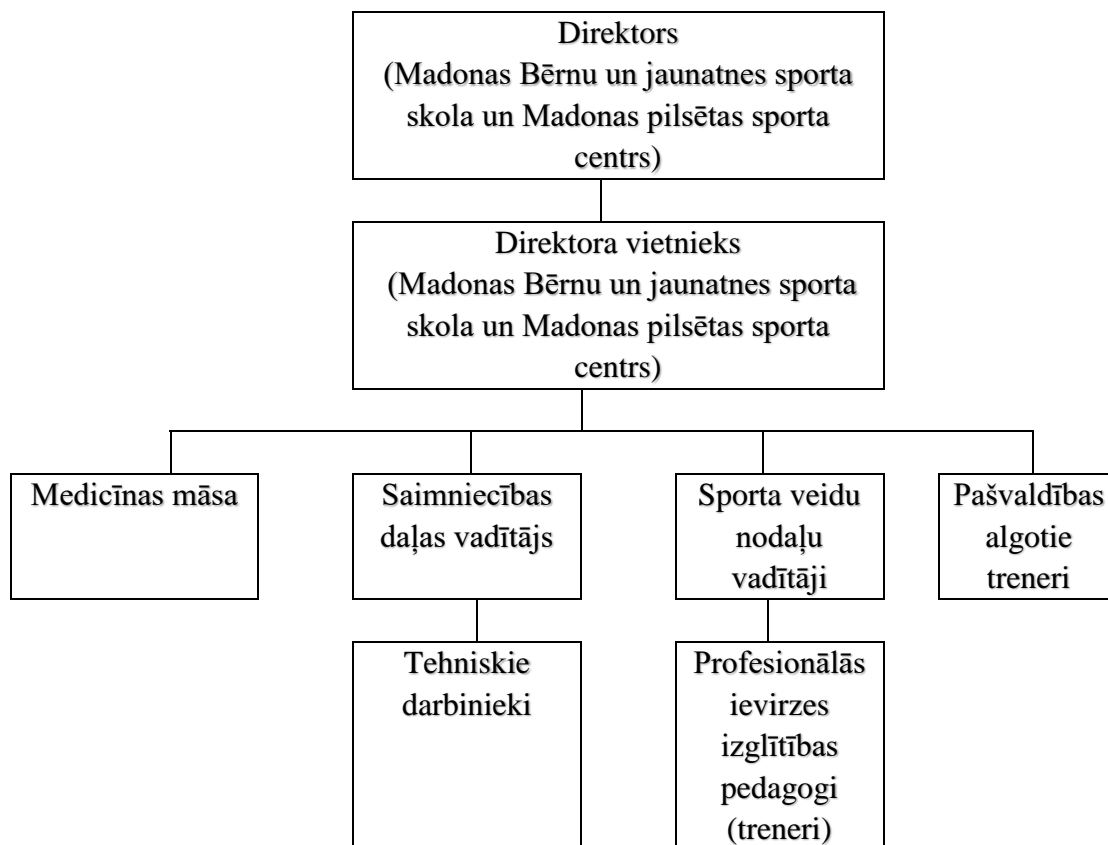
Direktors
(Madonas Bērnu un jaunatnes sporta skola un Madonas pilsētas sporta centrs)

Direktora vietnieks
(Madonas Bērnu un jaunatnes sporta skola un Madonas pilsētas sporta centrs)

Medicīnas māsa

Saimniecības daļas vadītājs

Sporta veidu nodaļu vadītāji

Pašvaldības algotie treneri

Tehniskie darbinieki

Profesionālās ievirzes izglītības pedagogi (treneri)